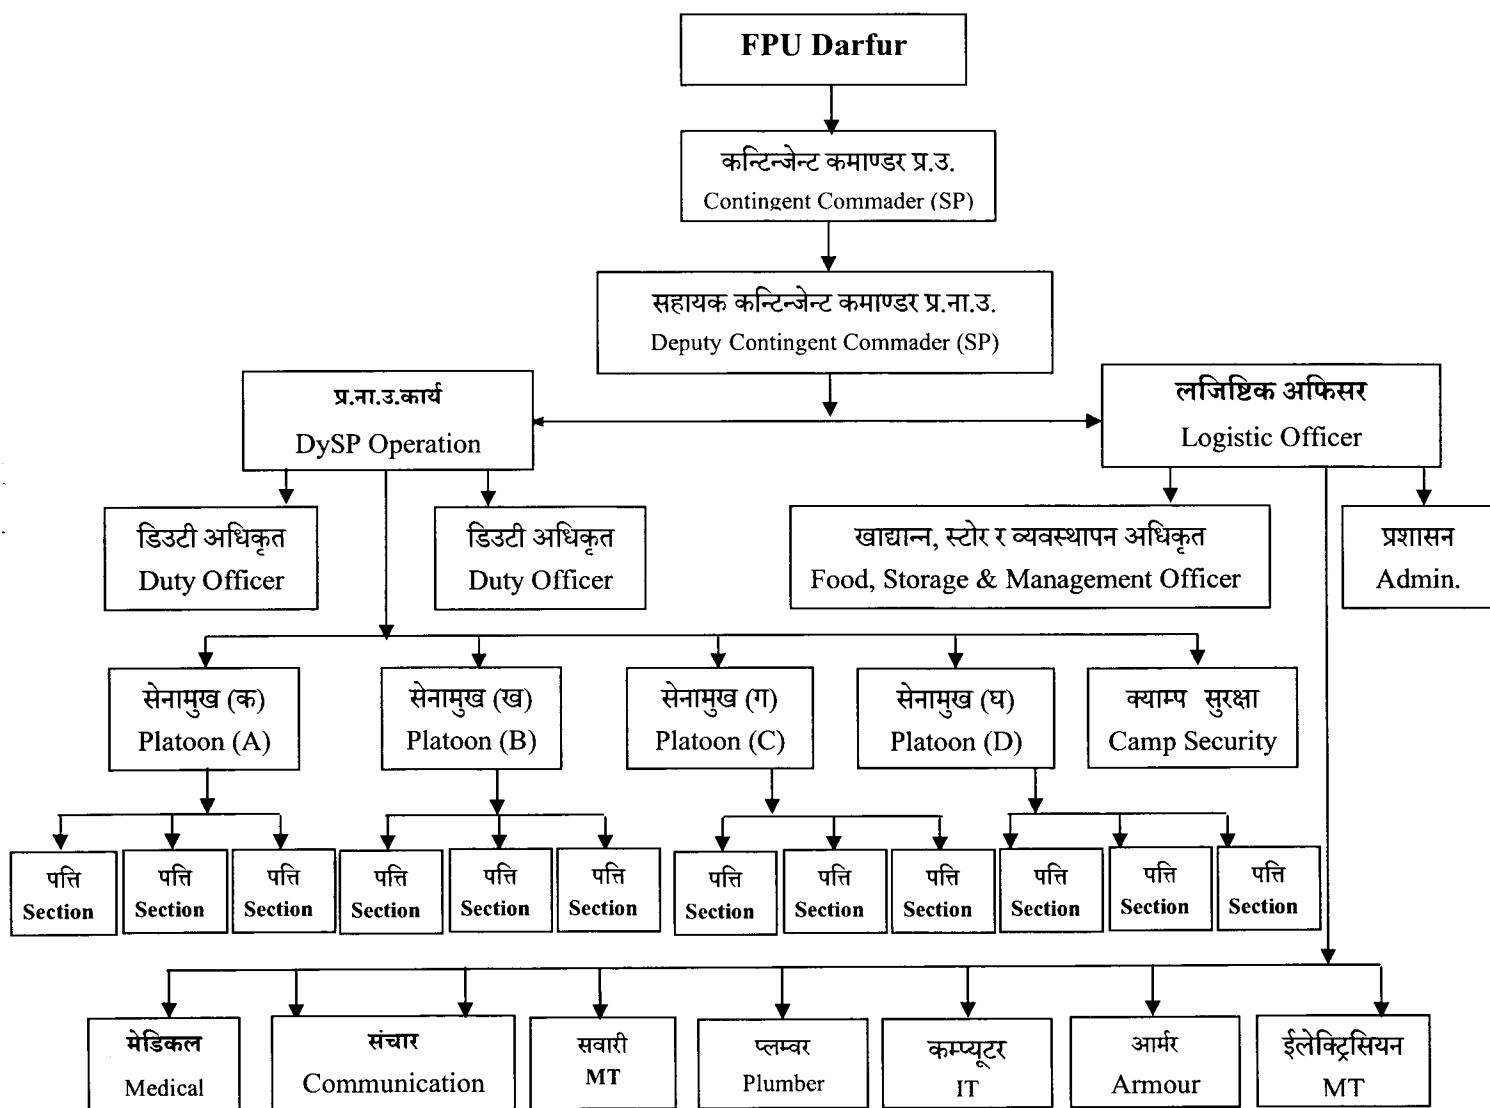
FPU Darfur

कन्टिन्जेन्ट कमाण्डर प्र.उ.
Contingent Commader (SP)

सहायक कन्टिन्जेन्ट कमाण्डर प्र.ना.उ.
Deputy Contingent Commader (SP)

प्र.ना.उ.कार्य
DySP Operation

लजिष्टिक अफिसर
Logistic Officer

डिउटी अधिकृत
Duty Officer

डिउटी अधिकृत
Duty Officer

खाद्यान्न, स्टोर र व्यवस्थापन अधिकृत
Food, Storage & Management Officer

प्रशासन
Admin.

सेनामुख (क)
Platoon (A)

सेनामुख (ख)
Platoon (B)

सेनामुख (ग)
Platoon (C)

सेनामुख (घ)
Platoon (D)

क्याम्प सुरक्षा
Camp Security

पत्ति
Section

पत्ति
Section

पत्ति
Section

पत्ति
Section

पत्ति
Section

पत्ति
Section

पत्ति
Section

पत्ति
Section

पत्ति
Section

पत्ति
Section

पत्ति
Section

पत्ति
Section

मेडिकल
Medical

संचार
Communication

सवारी
MT

प्लम्बर
Plumber

कम्प्यूटर
IT

आर्मर
Armour

ईलेक्ट्रिसियन
MT